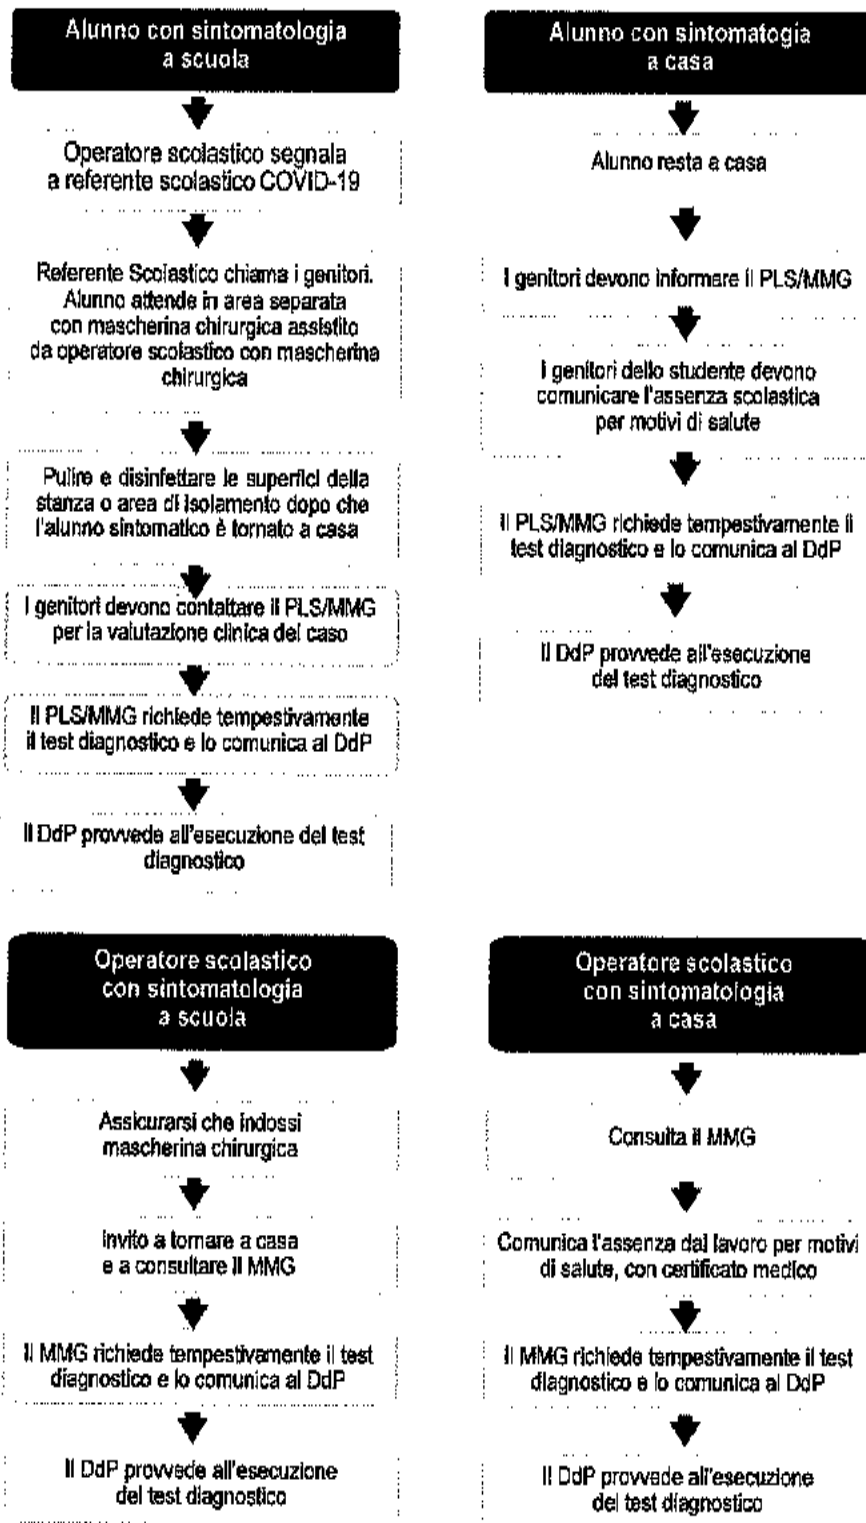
Alunno con sintomatologia a scuola

Operatore scolastico segnala a referente scolastico COVID-19

Referente Scolastico chiama i genitori. Alunno attende in area separata con mascherina chirurgica assistito da operatore scolastico con mascherina chirurgica

Pulire e disinfettare le superfici della stanza o area di isolamento dopo che l'alunno sintomatico è tornato a casa

I genitori devono contattare il PLS/MMG per la valutazione clinica del caso

Il PLS/MMG richiede tempestivamente il test diagnostico e lo comunica al DdP

Il DdP provvede all'esecuzione del test diagnostico

Alunno con sintomatogia a casa

Alunno resta a casa

I genitori devono informare il PLS/MMG

I genitori dello studente devono comunicare l'assenza scolastica per motivi di salute

Il PLS/MMG richiede tempestivamente il test diagnostico e lo comunica al DdP

Il DdP provvede all'esecuzione del test diagnostico

Operatore scolastico con sintomatologia a scuola

Assicurarsi che indossi mascherina chirurgica

Invito a tornare a casa e a consultare il MMG

Il MMG richiede tempestivamente il test diagnostico e lo comunica al DdP

Il DdP provvede all'esecuzione del test diagnostico

Operatore scolastico con sintomatologia a casa

Consulta il MMG

Comunica l'assenza dal lavoro per motivi di salute, con certificato medico

Il MMG richiede tempestivamente il test diagnostico e lo comunica al DdP

Il DdP provvede all'esecuzione del test diagnostico